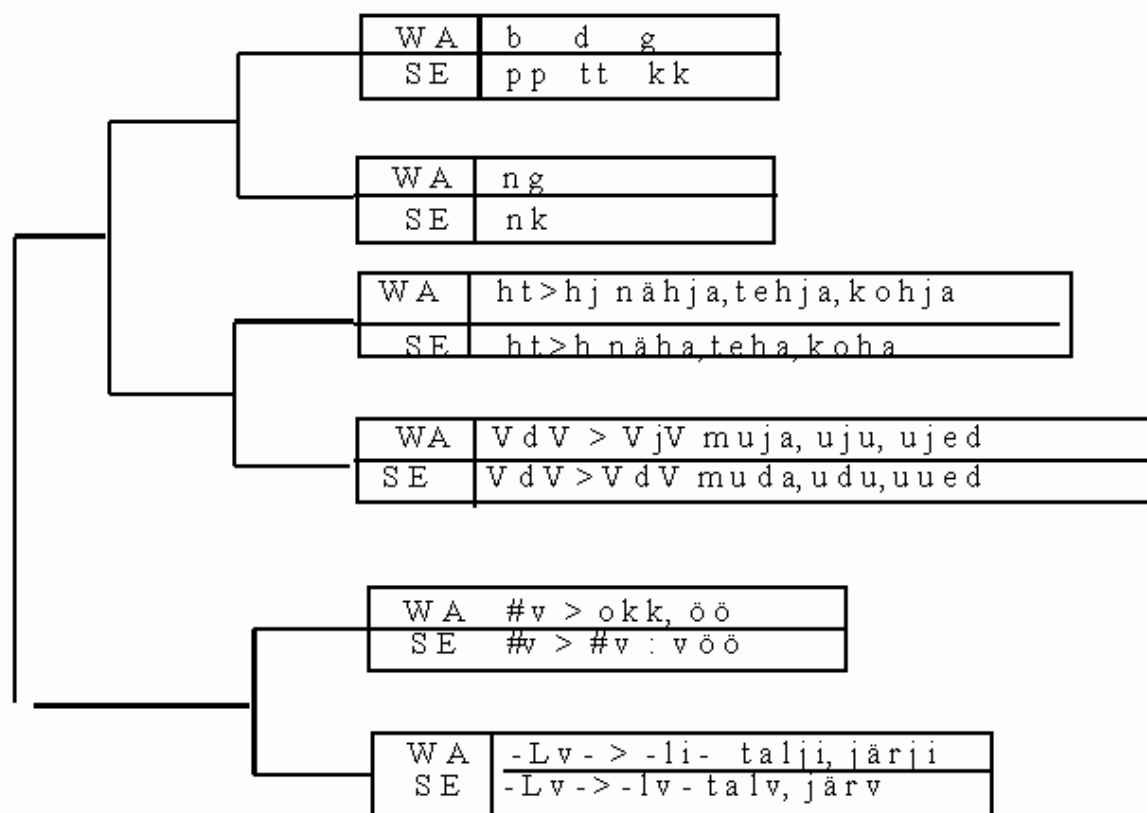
| WA | b d g |
|---|---|
| SE | pp tt kk |

| WA | ng |
|---|---|
| SE | nk |

| WA | ht>hj nähja,tehja,kohja |
|---|---|
| SE | ht>h näha,teha,koha |

| WA | VdV > VjV muja, uju, ujed |
|---|---|
| SE | VdV >VdV muda,udu,uued |

| WA | #v > okk, öö |
|---|---|
| SE | #v > #v : vöö |

| WA | -Lv- > -li- talji, järji |
|---|---|
| SE | -Lv->-lv- talv, järv |